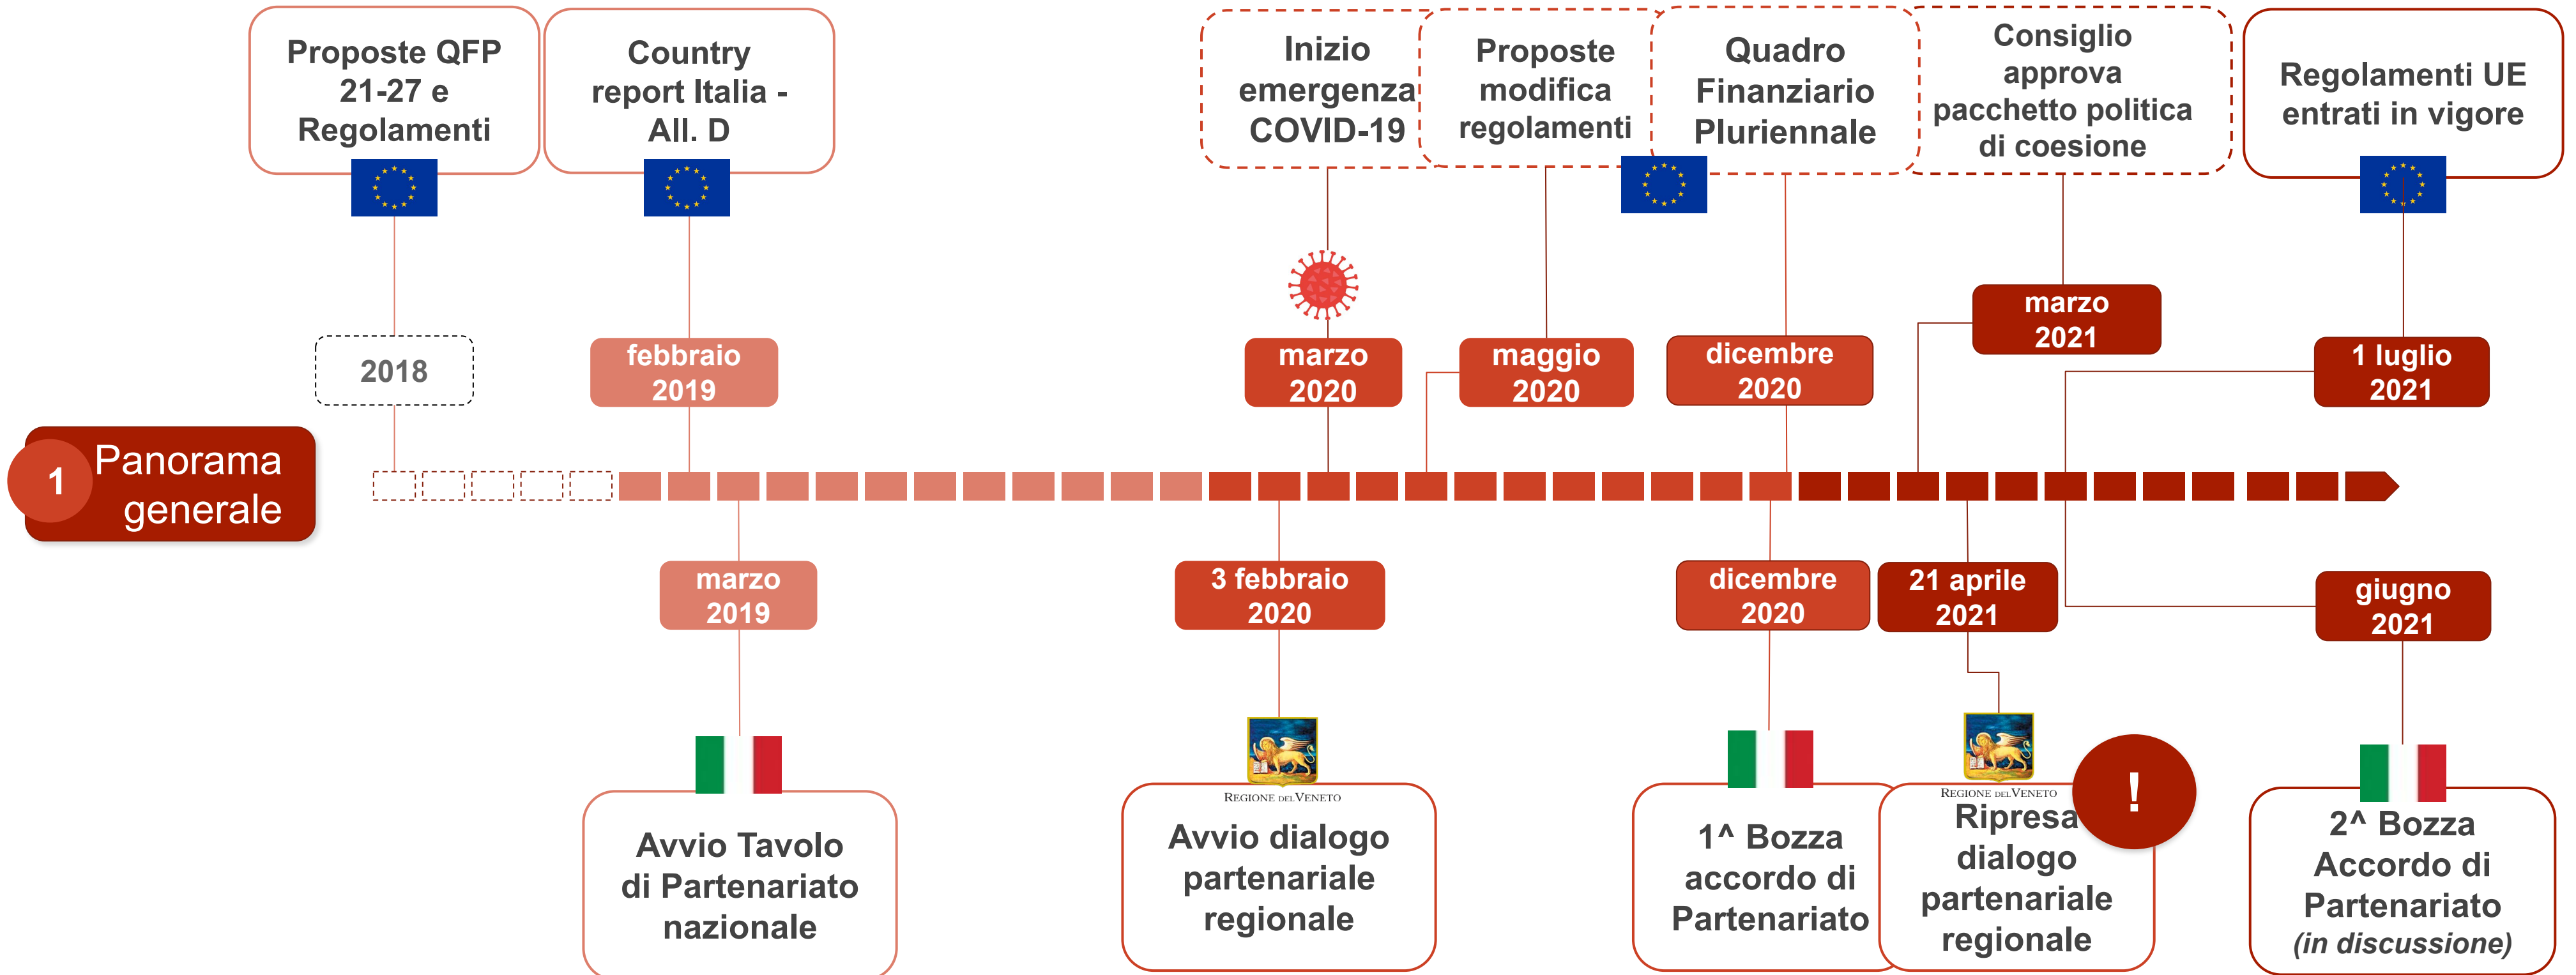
1 Panorama generale

Proposte QFP 21-27 e Regolamenti

2018

Country report Italia - All. D

febbraio 2019

marzo 2019

Avvio Tavolo di Partenariato nazionale

3 febbraio 2020

REGIONE DEL VENETO

Avvio dialogo partenariale regionale

Inizio emergenza COVID-19

marzo 2020

Proposte modifica regolamenti

maggio 2020

Quadro Finanziario Pluriennale

dicembre 2020

dicembre 2020

1^ Bozza accordo di Partenariato

Consiglio approva pacchetto politica di coesione

marzo 2021

21 aprile 2021

REGIONE DEL VENETO

Ripresa dialogo partenariale regionale

!

Regolamenti UE entrati in vigore

1 luglio 2021

giugno 2021

2^ Bozza Accordo di Partenariato (in discussione)